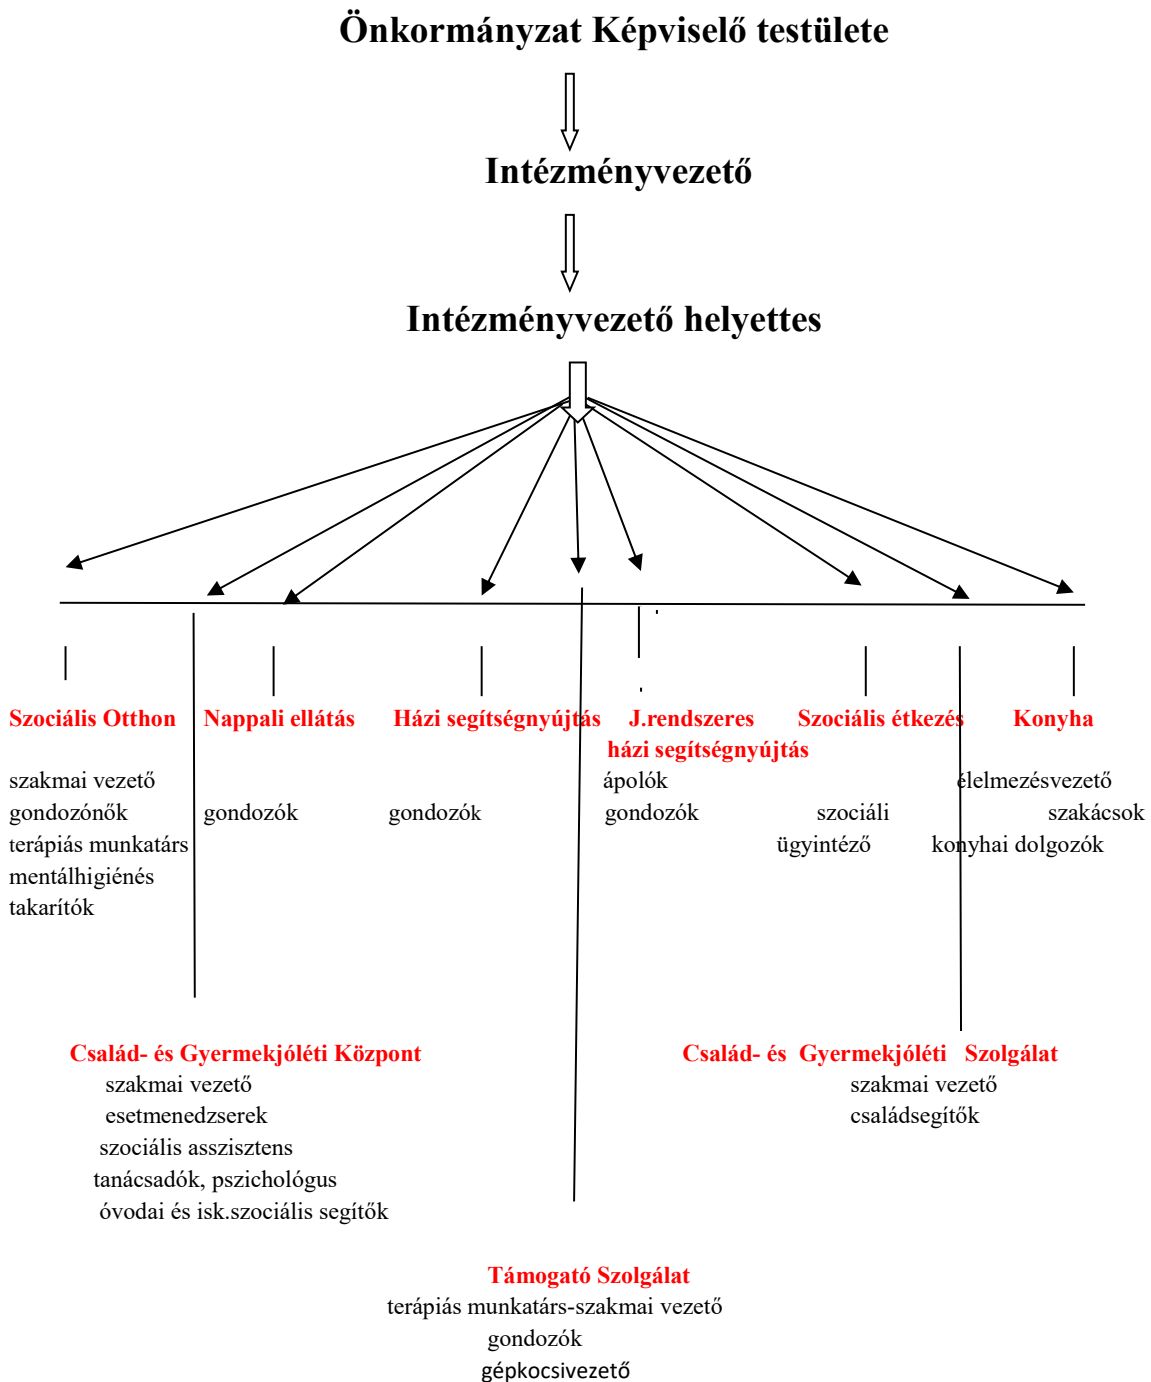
Önkormányzat Képviselő testülete

Intézményvezető

Intézményvezető helyettes

Szociális Otthon

szakmai vezető
gondozónők
terápiás munkatárs
mentálhigiénés
takarítók

Nappali ellátás

gondozók

Házi segítségnyújtás

gondozók

J.rendszeres házi segítségnyújtás

ápolók
gondozók

Szociális étkezés

szociáli ügyintéző

Konyha

élelmezésvezető
szakácsok
konyhai dolgozók

Család- és Gyermekjóléti Központ
szakmai vezető
esetmenedzserek
szociális asszisztens
tanácsadók, pszichológus
óvodai és isk.szociális segítők

Család- és Gyermekjóléti Szolgálat
szakmai vezető
családsegítők

Támogató Szolgálat
terápiás munkatárs-szakmai vezető
gondozók
gépkocsivezető